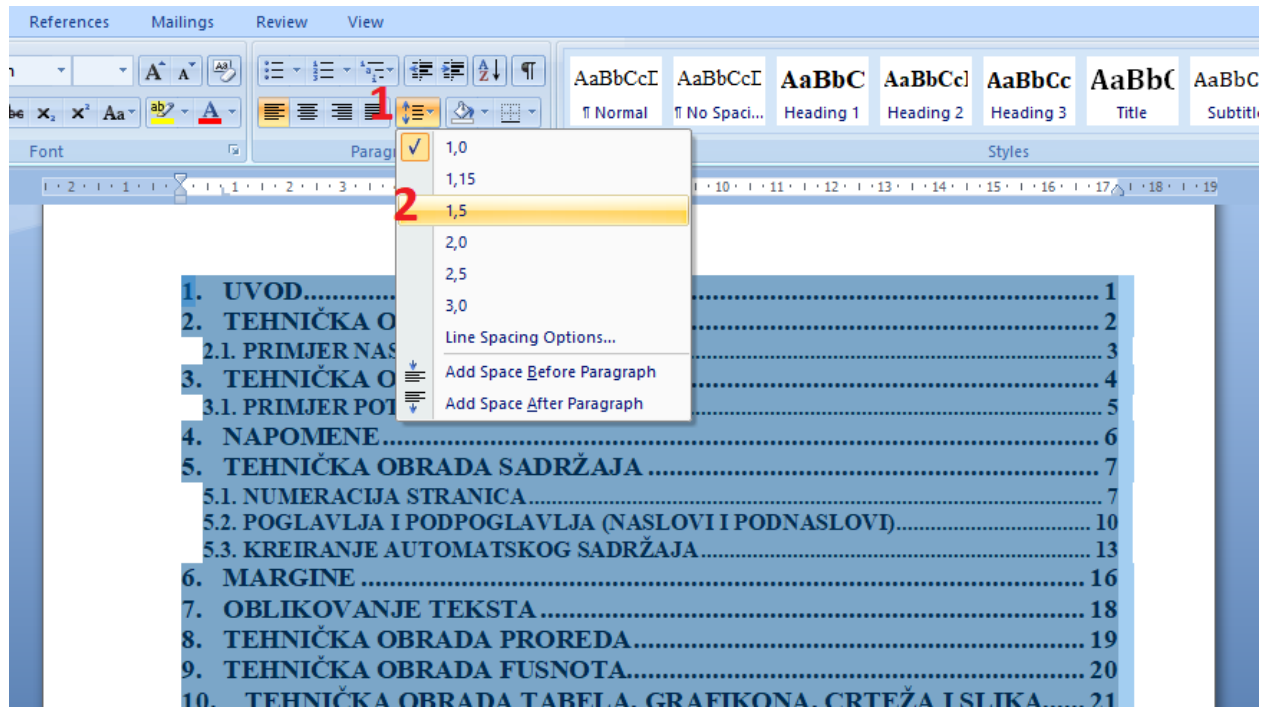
References Mailings Review View

Font

Parag

Styles

AaBbCcI ¶ Normal
AaBbCcI ¶ No Spaci...
AaBbC Heading 1
AaBbCcI Heading 2
AaBbCc Heading 3
AaBbC Title
AaBbC Subtitle

1

2

1,0
1,15
1,5
2,0
2,5
3,0
Line Spacing Options...
Add Space Before Paragraph
Add Space After Paragraph

1. UVOD.......................................................................................1
2. TEHNIČKA O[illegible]......................................................................2
2.1. PRIMJER NAS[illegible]..................................................................3
3. TEHNIČKA O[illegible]......................................................................4
3.1. PRIMJER POT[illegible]..................................................................5
4. NAPOMENE...............................................................................6
5. TEHNIČKA OBRADA SADRŽAJA ..........................................7
5.1. NUMERACIJA STRANICA...........................................................7
5.2. POGLAVLJA I PODPOGLAVLJA (NASLOVI I PODNASLOVI)..........10
5.3. KREIRANJE AUTOMATSKOG SADRŽAJA..................................13
6. MARGINE ...............................................................................16
7. OBLIKOVANJE TEKSTA .........................................................18
8. TEHNIČKA OBRADA PROREDA..............................................19
9. TEHNIČKA OBRADA FUSNOTA...............................................20
10. TEHNIČKA OBRADA TABELA, GRAFIKONA, CRTEŽA I SLIKA......21